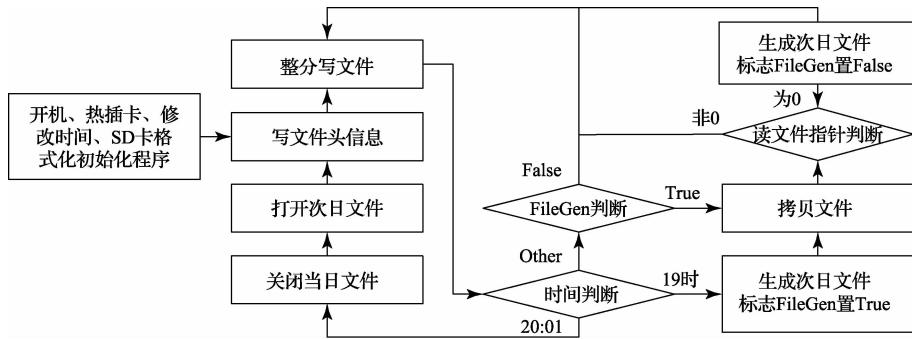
整分写文件

生成次日文件
标志FileGen置False

为0

非0

读文件指针判断

开机、热插卡、修改时间、SD卡格式化初始化程序

写文件头信息

False

打开次日文件

True

FileGen判断

拷贝文件

Other

关闭当日文件

时间判断

19时

生成次日文件
标志FileGen置True

20:01